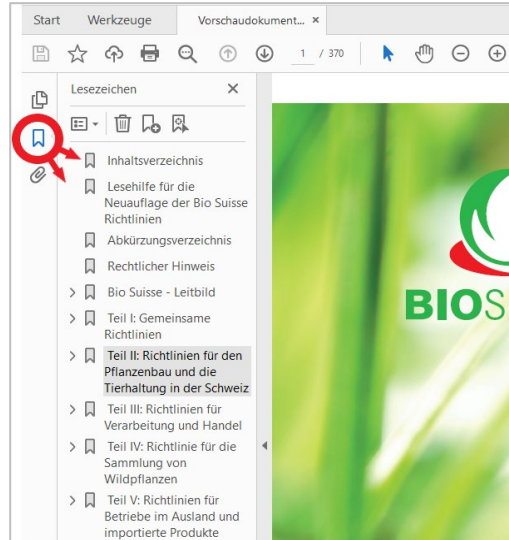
Start Werkzeuge Vorschaudokument... ×

1 / 370

Lesezeichen ×

Inhaltsverzeichnis

Lesehilfe für die Neuauflage der Bio Suisse Richtlinien

Abkürzungsverzeichnis

Rechtlicher Hinweis

Bio Suisse - Leitbild

Teil I: Gemeinsame Richtlinien

Teil II: Richtlinien für den Pflanzenbau und die Tierhaltung in der Schweiz

Teil III: Richtlinien für Verarbeitung und Handel

Teil IV: Richtlinie für die Sammlung von Wildpflanzen

Teil V: Richtlinien für Betriebe im Ausland und importierte Produkte

BIOS